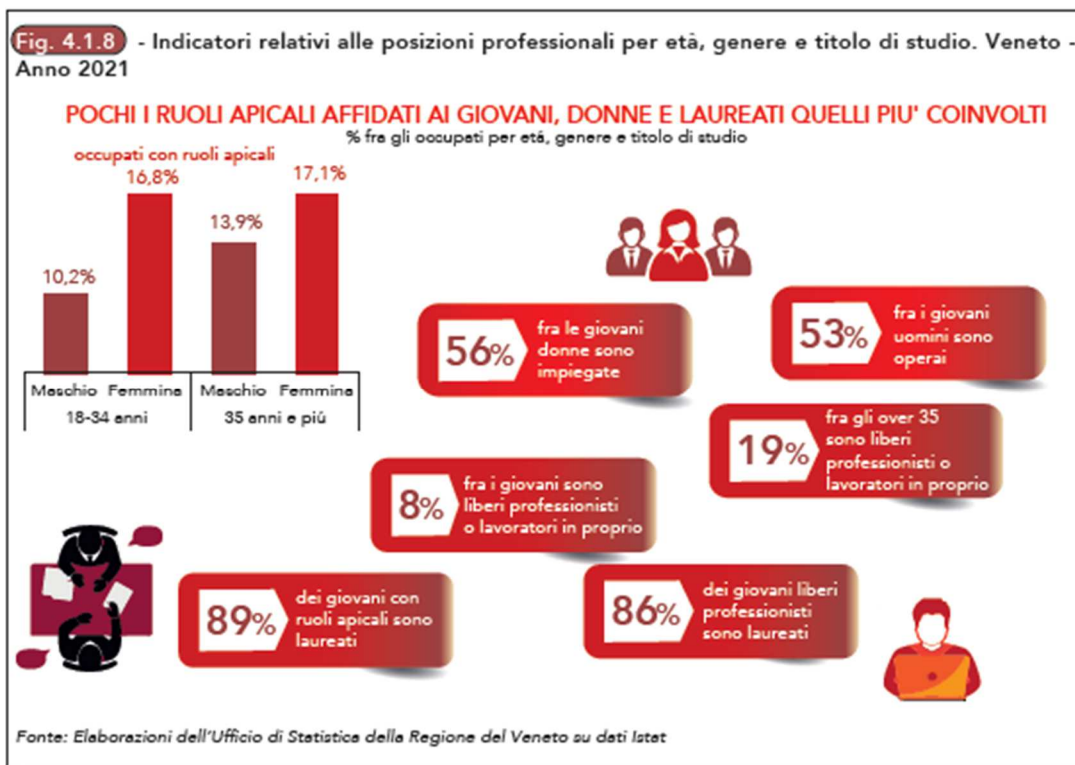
Fig. 4.1.8 - Indicatori relativi alle posizioni professionali per età, genere e titolo di studio. Veneto - Anno 2021

POCHI I RUOLI APICALI AFFIDATI AI GIOVANI, DONNE E LAUREATI QUELLI PIU' COINVOLTI
% fra gli occupati per età, genere e titolo di studio

occupati con ruoli apicali

| | Maschio | Femmina | Maschio | Femmina |
|---|---|---|---|---|
| | 10,2% | 16,8% | 13,9% | 17,1% |
| | 18-34 anni | | 35 anni e più | |

56% fra le giovani donne sono impiegate

53% fra i giovani uomini sono operai

19% fra gli over 35 sono liberi professionisti o lavoratori in proprio

8% fra i giovani sono liberi professionisti o lavoratori in proprio

89% dei giovani con ruoli apicali sono laureati

86% dei giovani liberi professionisti sono laureati

Fonte: Elaborazioni dell'Ufficio di Statistica della Regione del Veneto su dati Istat